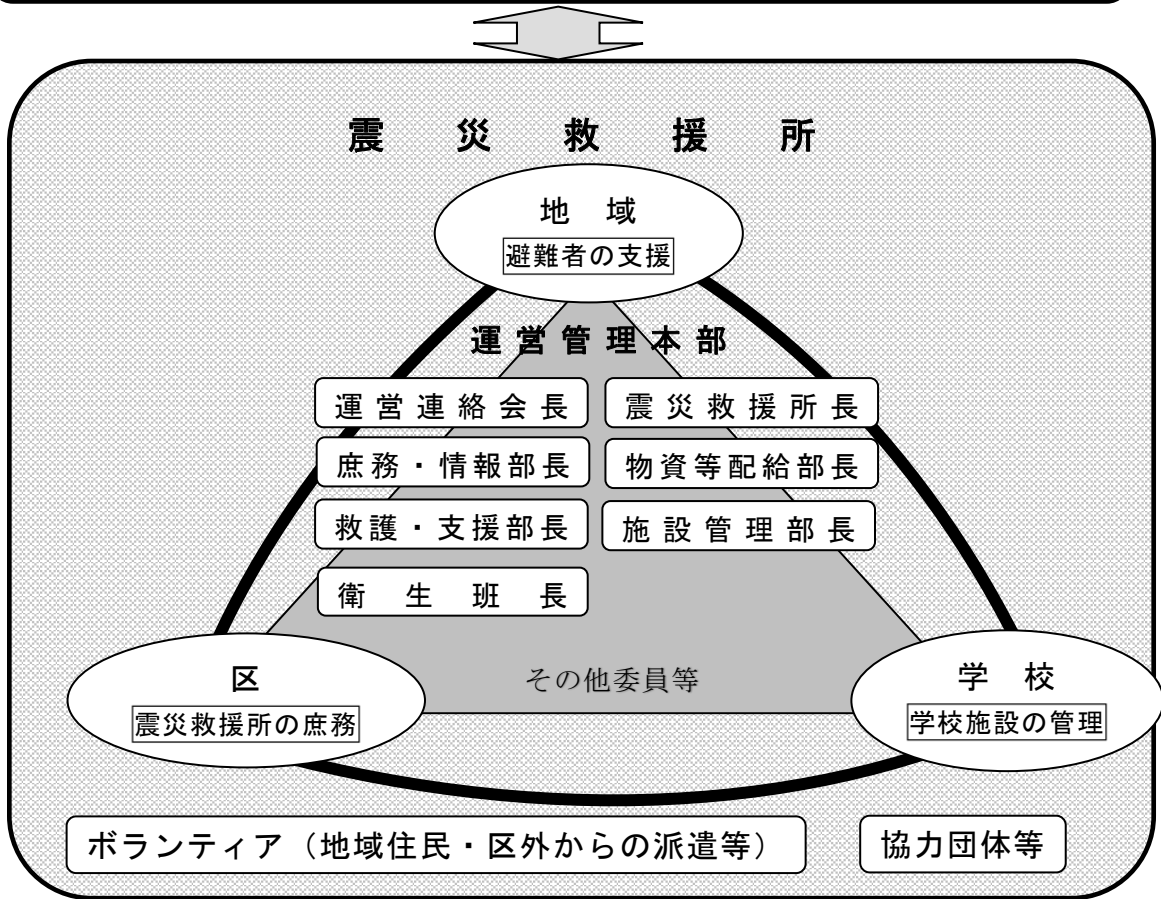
震　災　救　援　所

地　域
避難者の支援

運営管理本部

運営連絡会長
震災救援所長
庶務・情報部長
物資等配給部長
救護・支援部長
施設管理部長
衛　生　班　長

その他委員等

区
震災救援所の庶務

学　校
学校施設の管理

ボランティア（地域住民・区外からの派遣等）
協力団体等